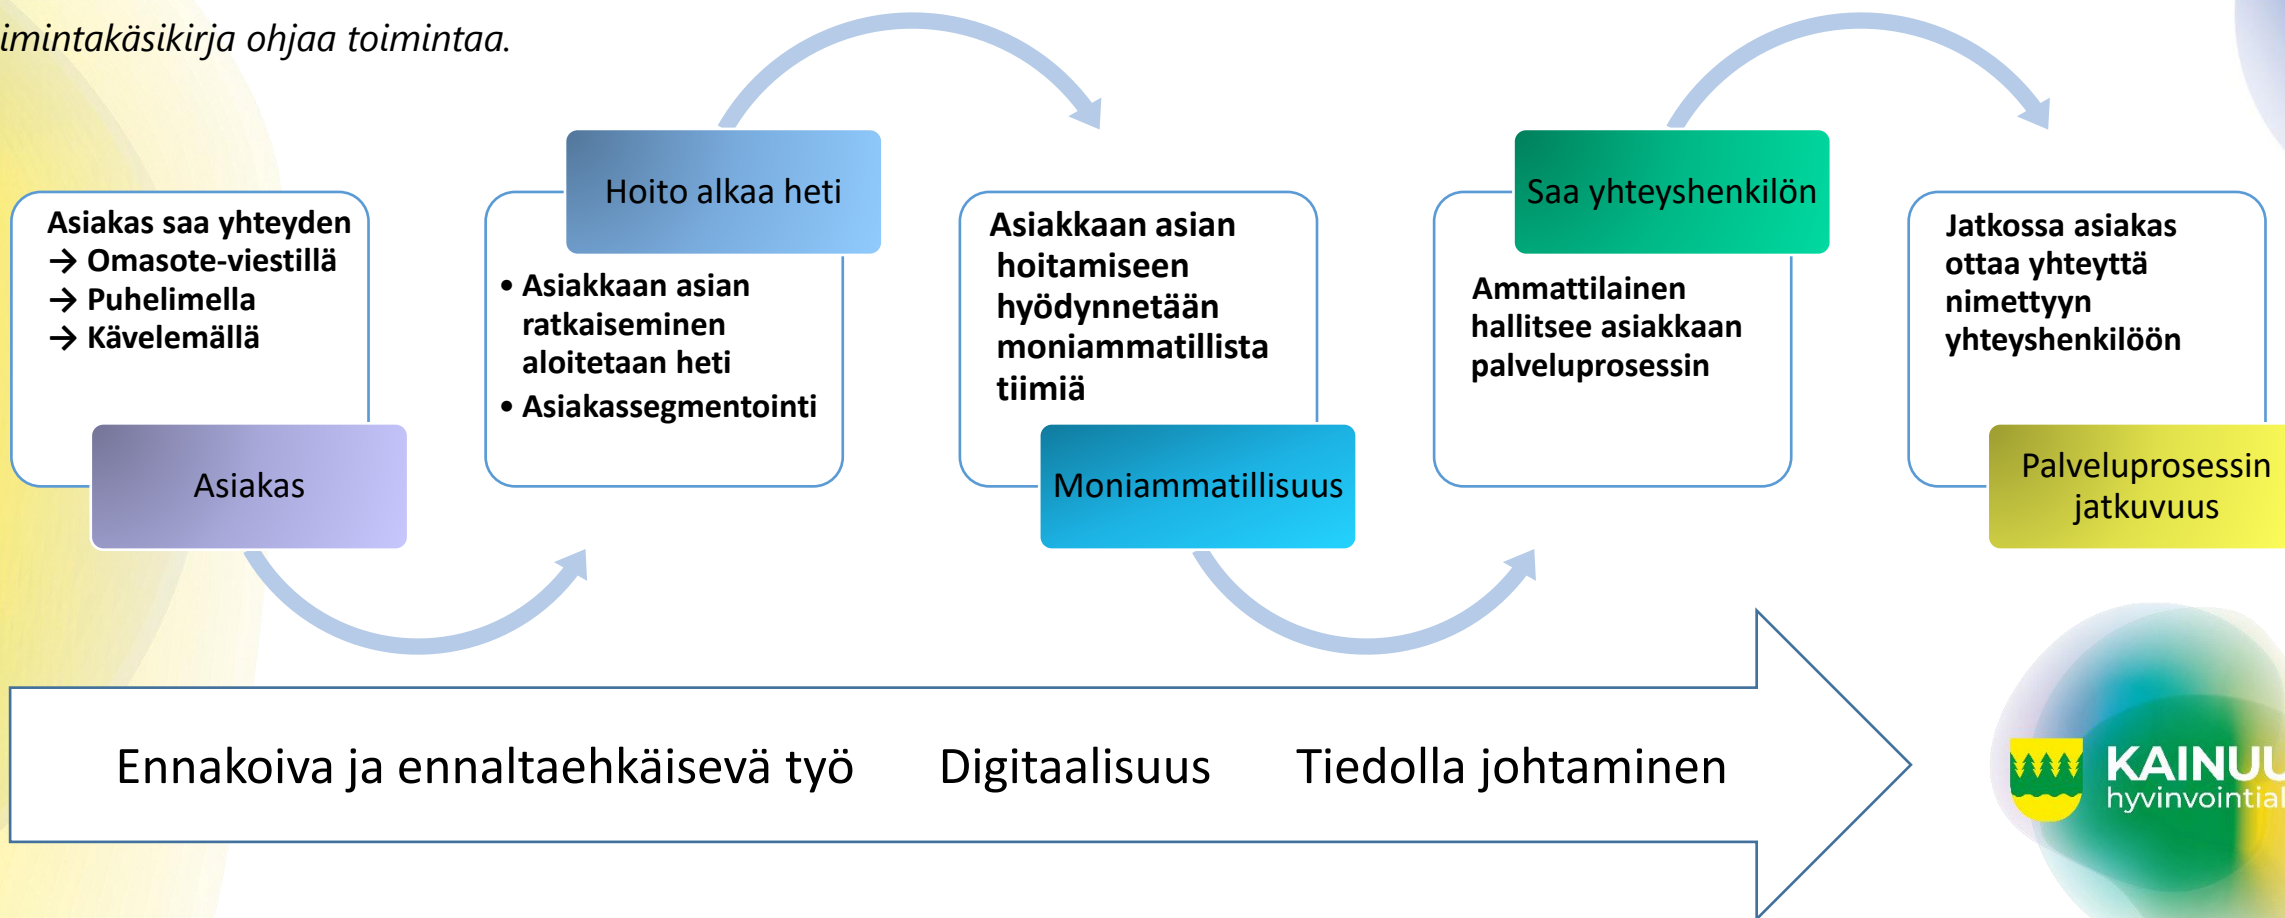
imintakäsikirja ohjaa toimintaa.

Asiakas saa yhteyden
→ Omasote-viestillä
→ Puhelimella
→ Kävelemällä

Asiakas

Hoito alkaa heti

• Asiakkaan asian ratkaiseminen aloitetaan heti
• Asiakassegmentointi

Asiakkaan asian hoitamiseen hyödynnetään moniammatillista tiimiä

Moniammatillisuus

Saa yhteyshenkilön

Ammattilainen hallitsee asiakkaan palveluprosessin

Jatkossa asiakas ottaa yhteyttä nimettyyn yhteyshenkilöön

Palveluprosessin jatkuvuus

Ennakoiva ja ennaltaehkäisevä työ Digitaalisuus Tiedolla johtaminen

KAINU
hyvinvointia